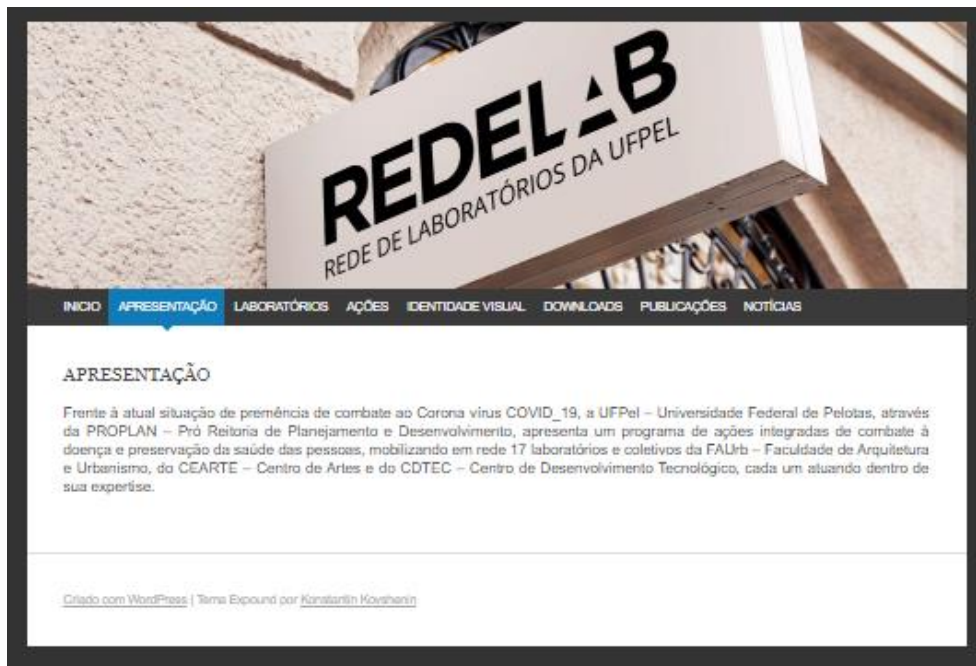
REDELAB
REDE DE LABORATÓRIOS DA UFPEL

INICIO APRESENTAÇÃO LABORATÓRIOS AÇÕES IDENTIDADE VISUAL DOWNLOADS PUBLICAÇÕES NOTÍCIAS

APRESENTAÇÃO

Frente à atual situação de premência de combate ao Corona vírus COVID_19, a UFPel – Universidade Federal de Pelotas, através da PROPLAN – Pró Reitoria de Planejamento e Desenvolvimento, apresenta um programa de ações integradas de combate à doença e preservação da saúde das pessoas, mobilizando em rede 17 laboratórios e coletivos da FAUrb – Faculdade de Arquitetura e Urbanismo, do CEARTE – Centro de Artes e do CDTEC – Centro de Desenvolvimento Tecnológico, cada um atuando dentro de sua expertise.

Criado com WordPress | Tema Expound por Konstantin Kovshenin